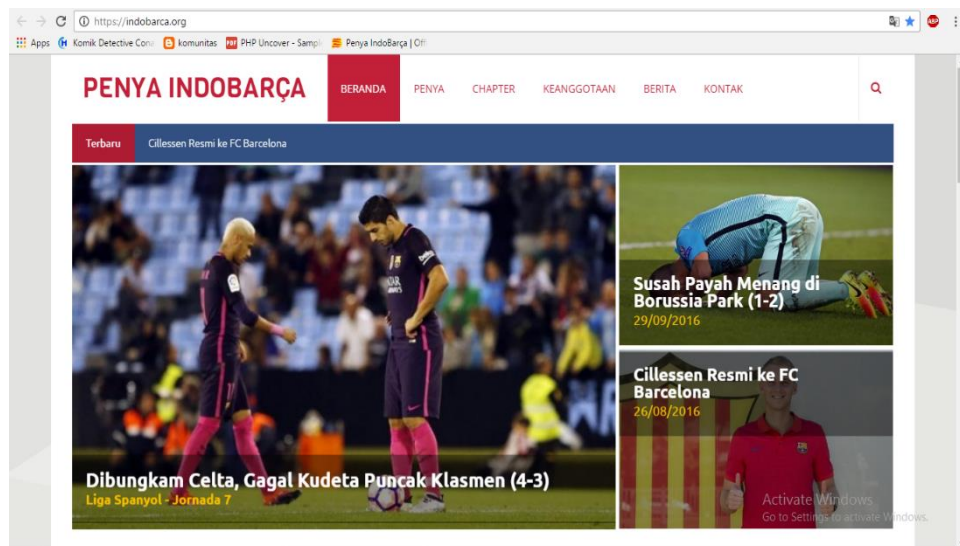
https://indobarca.org

Apps Komik Detective Con komunitas PHP Uncover - Sampl Penya IndoBarça | Off

PENYA INDOBARÇA

BERANDA PENYA CHAPTER KEANGGOTAAN BERITA KONTAK

Terbaru Cillessen Resmi ke FC Barcelona

Dibungkam Celta, Gagal Kudeta Puncak Klasmen (4-3)
Liga Spanyol - Jornada 7

Susah Payah Menang di Borussia Park (1-2)
29/09/2016

Cillessen Resmi ke FC Barcelona
26/08/2016

Activate Windows
Go to Settings to activate Windows.